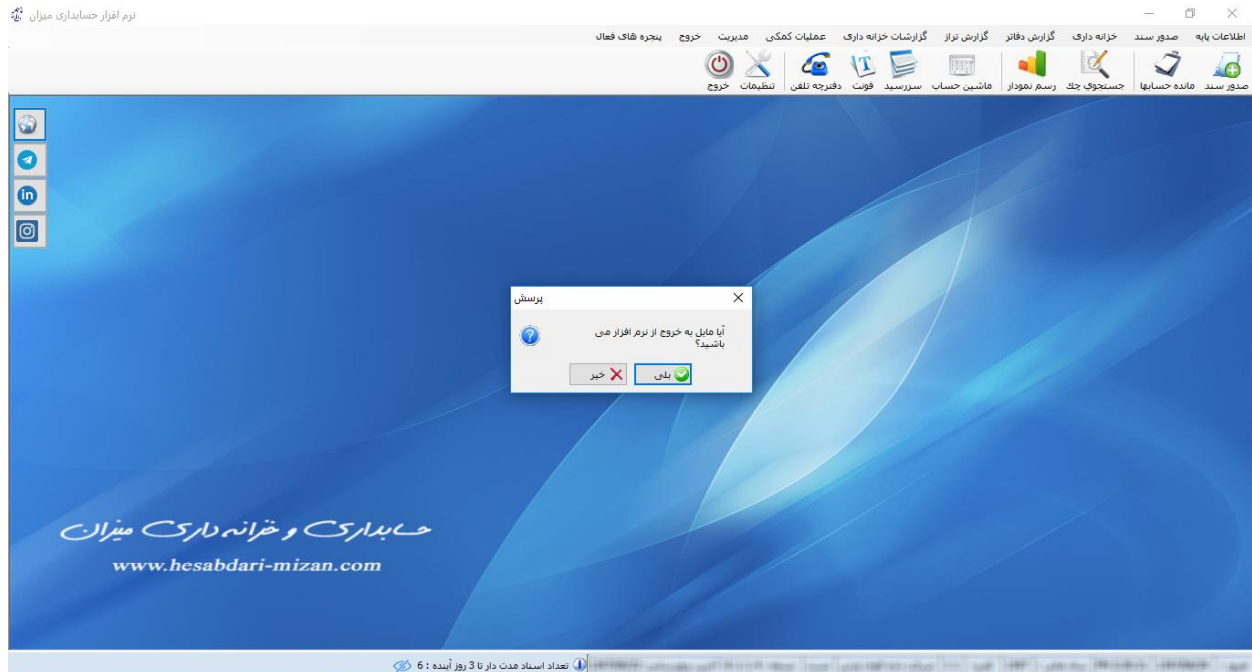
نرم افزار حسابداری میزان

اطلاعات پایه صدور سند خزانه داری گزارش دفاتر گزارش تراز گزارشات خزانه داری عملیات کمکی مدیریت خروج پنجره های فعال

صدور سند مانده حسابها جستجوی چك رسم نمودار ماشین حساب سررسید فونت دفترچه تلفن تنظیمات خروج

پرسش

آیا مایل به خروج از نرم افزار می باشید؟

بلی خیر

حسابداری و خزانه داری میزان

www.hesabdari-mizan.com

تعداد اسناد مدت دار تا 3 روز آینده : 6

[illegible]